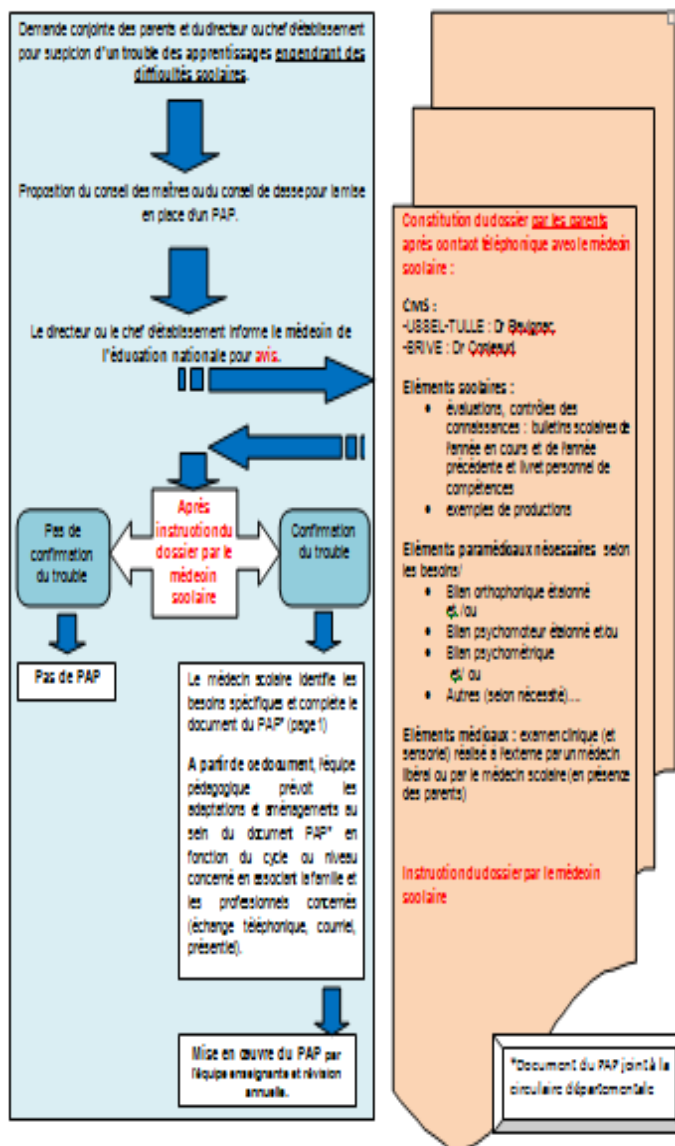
Demande conjointe des parents et du directeur ou chef d'établissement pour suspicion d'un trouble des apprentissages engendrant des difficultés scolaires.

Proposition du conseil des maîtres ou du conseil de classe pour la mise en place d'un PAP.

Le directeur ou le chef d'établissement informe le médecin de l'éducation nationale pour avis.

Après instruction du dossier par le médecin scolaire

Pas de confirmation du trouble

Confirmation du trouble

Pas de PAP

Le médecin scolaire identifie les besoins spécifiques et complète le document du PAP* (page 1)

A partir de ce document, l'équipe pédagogique prévoit les adaptations et aménagements au sein du document PAP* en fonction du cycle ou niveau concerné en associant la famille et les professionnels concernés (échange téléphonique, courriel, présentiel).

Mise en œuvre du PAP par l'équipe enseignante et révision annuelle.

Constitution du dossier par les parents après contact téléphonique avec le médecin scolaire :

CMS :
-USSEL-TULLE : Dr Beulognac
-BRIVE : Dr Conleaud

Eléments scolaires :
• évaluations, contrôles des connaissances : bulletins scolaires de l'année en cours et de l'année précédente et livret personnel de compétences
• exemples de productions

Eléments paramédicaux nécessaires selon les besoins/
• Bilan orthophonique étalonné et /ou
• Bilan psychomoteur étalonné et/ou
• Bilan psychométrique et/ ou
• Autres (selon nécessité)....

Eléments médicaux : examen clinique (et sensoriel) réalisé à l'externe par un médecin libéral ou par le médecin scolaire (en présence des parents)

Instruction du dossier par le médecin scolaire

*Document du PAP joint à la circulaire départementale